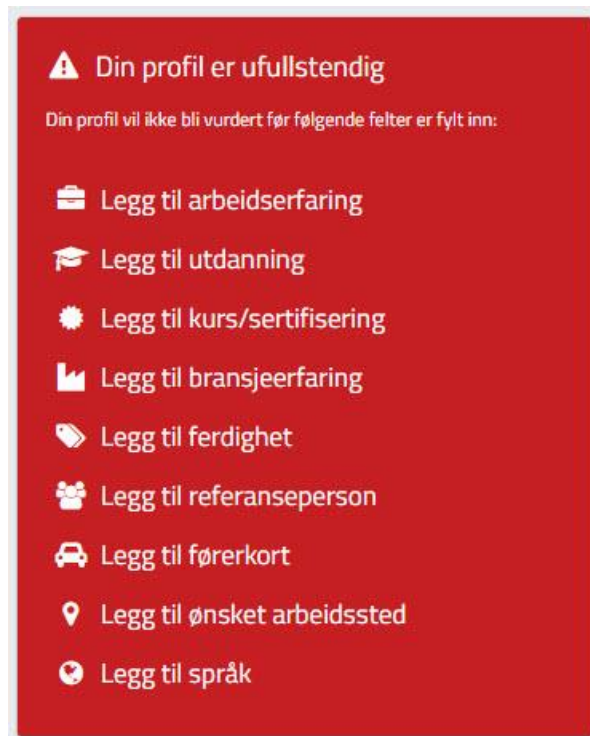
Din profil er ufullstendig

Din profil vil ikke bli vurdert før følgende felter er fylt inn:

Legg til arbeidserfaring

Legg til utdanning

Legg til kurs/sertifisering

Legg til bransjeerfaring

Legg til ferdighet

Legg til referanseperson

Legg til førerkort

Legg til ønsket arbeidssted

Legg til språk